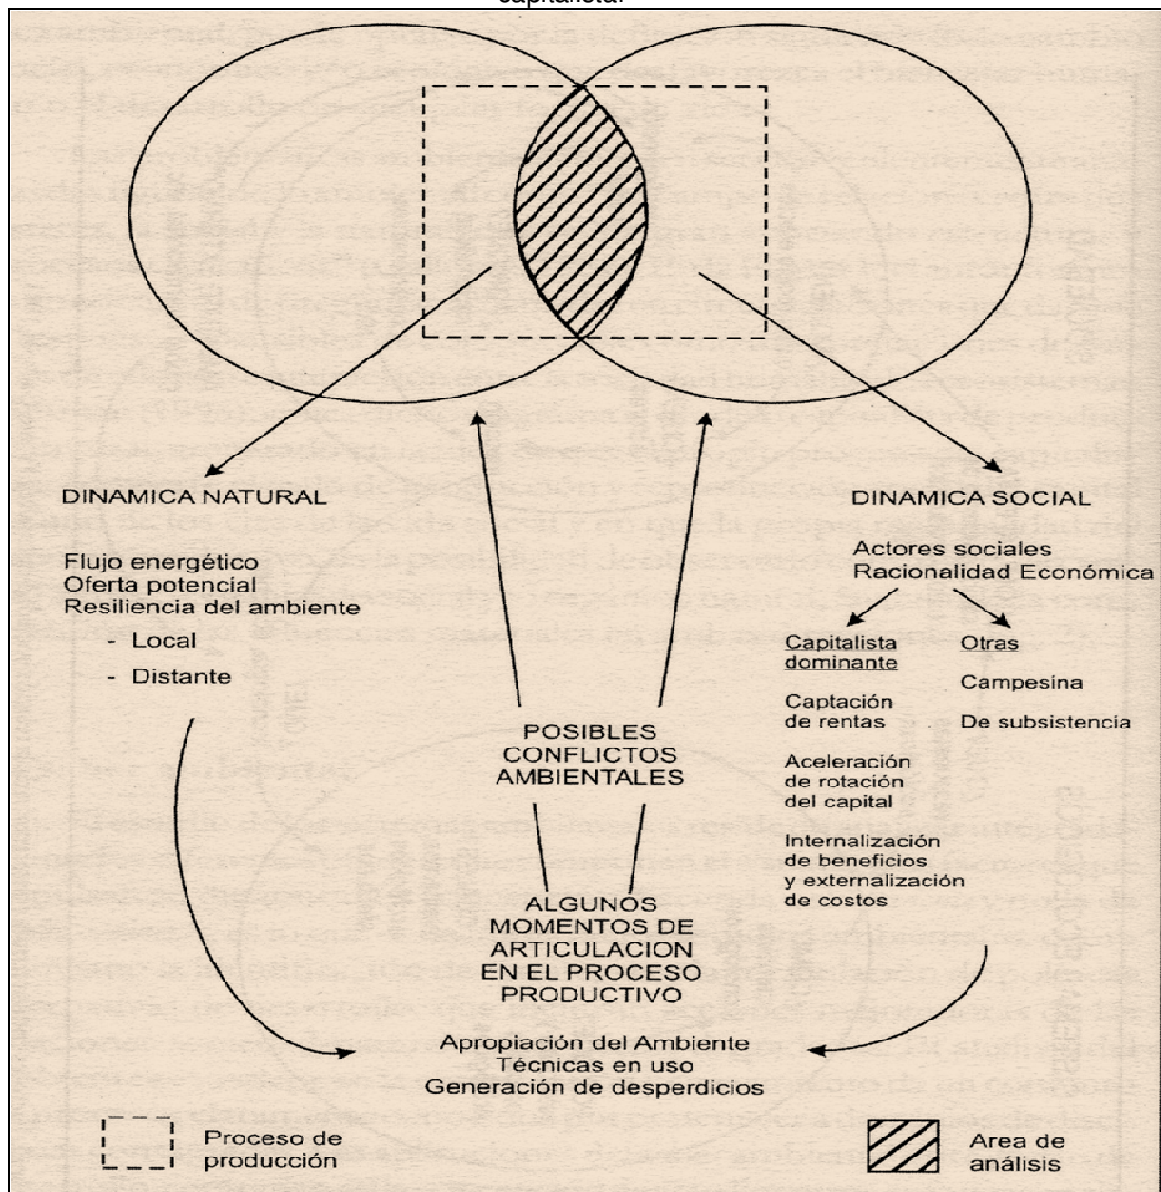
capitalista.

DINAMICA NATURAL

Flujo energético
Oferta potencial
Resiliencia del ambiente

- Local
- Distante

DINAMICA SOCIAL

Actores sociales
Racionalidad Económica

Capitalista dominante

Captación de rentas

Aceleración de rotación del capital

Internalización de beneficios y externalización de costos

Otras

Campesina

De subsistencia

POSIBLES CONFLICTOS AMBIENTALES

ALGUNOS MOMENTOS DE ARTICULACION EN EL PROCESO PRODUCTIVO

Apropiación del Ambiente
Técnicas en uso
Generación de desperdicios

Proceso de producción

Area de análisis